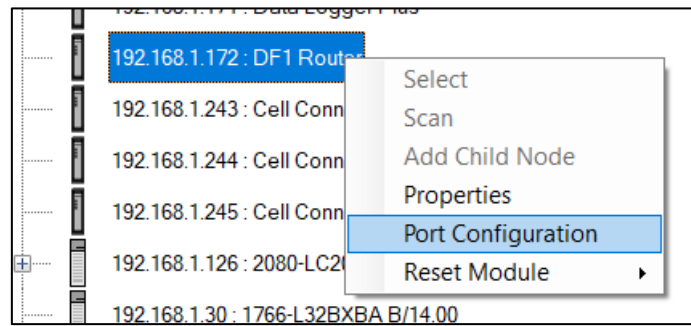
192.168.1.171 : Data Logger Plus
192.168.1.172 : DF1 Router
192.168.1.243 : Cell Conn
192.168.1.244 : Cell Conn
192.168.1.245 : Cell Conn
192.168.1.126 : 2080-LC2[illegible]
192.168.1.30 : 1766-L32BXBA B/14.00

Select
Scan
Add Child Node
Properties
Port Configuration
Reset Module